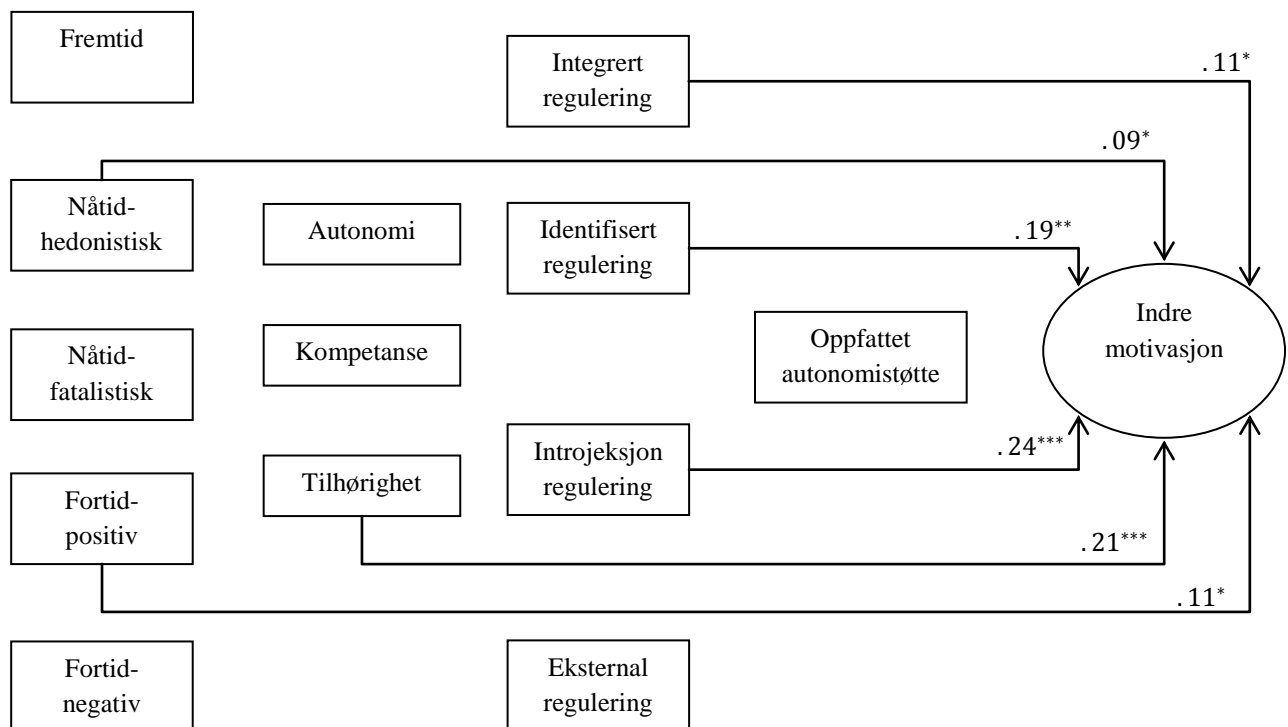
Fremtid

Integrert regulering

$.11^{*}$

$.09^{*}$

Nåtid-hedonistisk

Autonomi

Identifisert regulering

$.19^{**}$

Indre motivasjon

Nåtid-fatalistisk

Kompetanse

Oppfattet autonomistøtte

Introjeksjon regulering

$.24^{***}$

Fortid-positiv

Tilhørighet

$.21^{***}$

$.11^{*}$

Fortid-negativ

Eksternal regulering